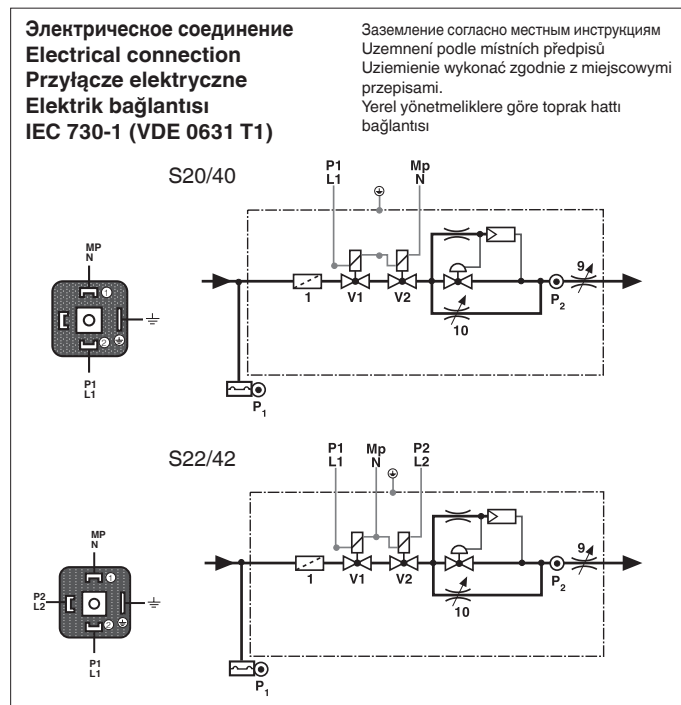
**Электрическое соединение**
**Electrical connection**
**Przyłącze elektryczne**
**Elektrik bağlantısı**
**IEC 730-1 (VDE 0631 T1)**

Заземление согласно местным инструкциям
Uzemnení podle místních předpisů
Uziemienie wykonać zgodnie z miejscowymi przepisami.
Yerel yönetmeliklere göre toprak hattı bağlantısı

S20/40

MP
N
1
2
P1
L1

P1
L1
Mp
N
1
V1
V2
10
9
$P_2$
$P_1$

S22/42

MP
N
1
2
P2
L2
P1
L1

P1
L1
Mp
N
P2
L2
1
V1
V2
10
9
$P_2$
$P_1$